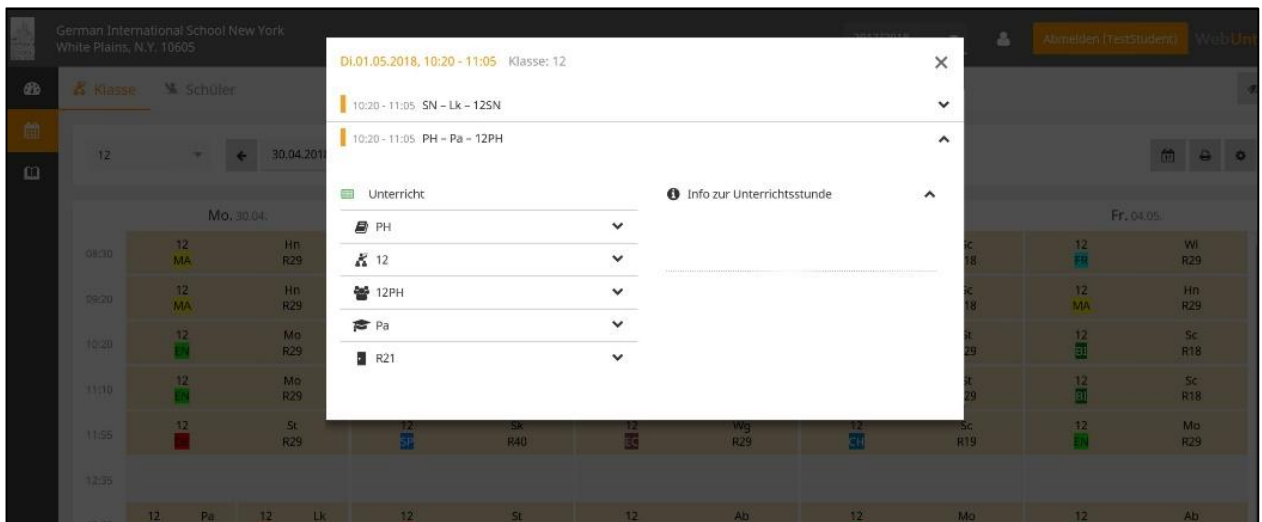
German International School New York
White Plains, N.Y. 10605

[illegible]

Abmelden (TestStudent) WebUnt

Klasse Schüler

12 30.04.201

Mo. 30.04.

Fr. 04.05.

| | | | | | | | | | | |
|---|---|---|---|---|---|---|---|---|---|---|
| 08:30 | 12 MA | Hn R29 | | | | | Sc 18 | | 12 FR | Wi R29 |
| 09:20 | 12 MA | Hn R29 | | | | | Sc 18 | | 12 MA | Hn R29 |
| 10:20 | 12 EN | Mo R29 | | | | | St 29 | | 12 BI | Sc R18 |
| 11:10 | 12 EN | Mo R29 | | | | | St 29 | | 12 BI | Sc R18 |
| 11:55 | 12 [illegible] | St R29 | 12 SP | Sk R40 | 12 EC | Wg R29 | 12 CH | Sc R19 | 12 EN | Mo R29 |
| 12:35 | | | | | | | | | | |
| | 12 | Pa | 12 | Lk | 12 | St | 12 | Ab | 12 | Mo | 12 | Ab |

Di.01.05.2018, 10:20 - 11:05 Klasse: 12

10:20 - 11:05 SN - Lk - 12SN

10:20 - 11:05 PH - Pa - 12PH

Unterricht

PH

12

12PH

Pa

R21

Info zur Unterrichtsstunde